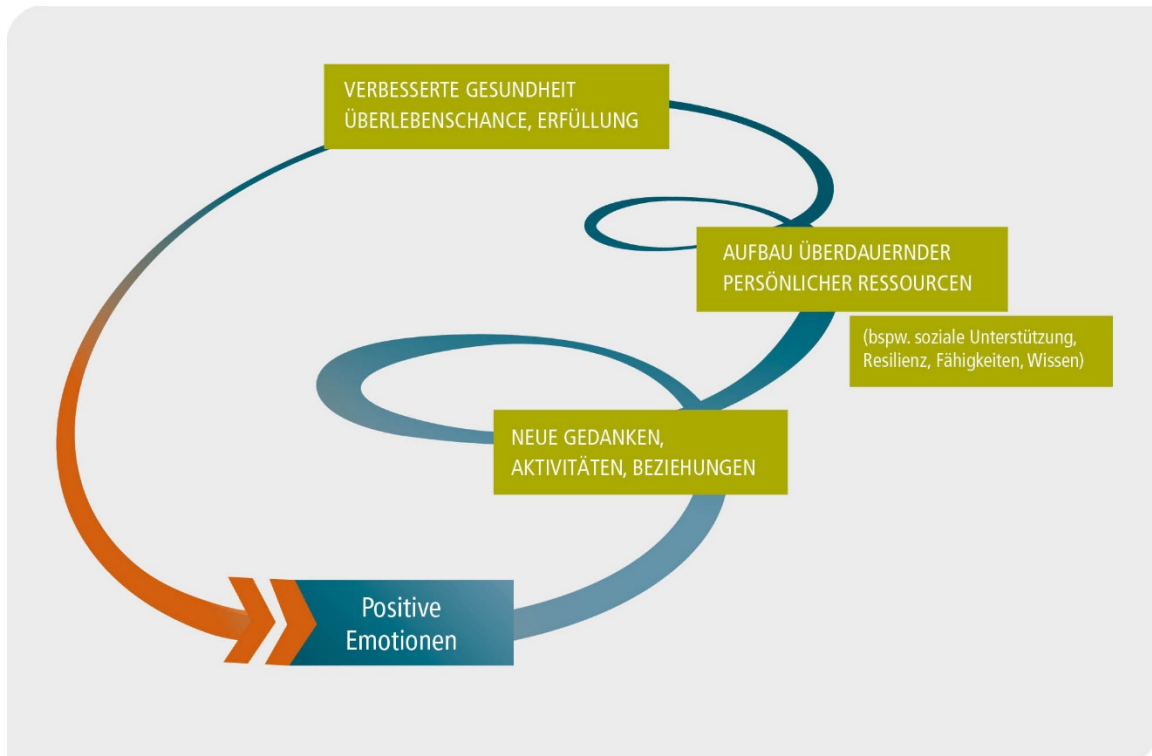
VERBESSERTE GESUNDHEIT
ÜBERLEBENSCHANCE, ERFÜLLUNG

AUFBAU ÜBERDAUERNDER
PERSÖNLICHER RESSOURCEN

(bspw. soziale Unterstützung, Resilienz, Fähigkeiten, Wissen)

NEUE GEDANKEN,
AKTIVITÄTEN, BEZIEHUNGEN

Positive
Emotionen